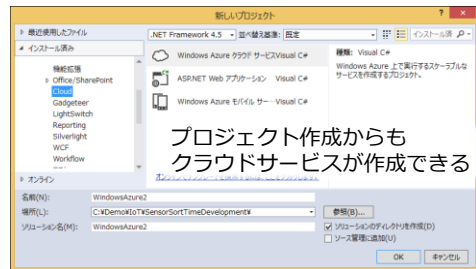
新しいプロジェクト

? ×

▷ 最近使用したファイル

.NET Framework 4.5 ▾ 並べ替え基準: 既定

インストール済 ρ

◢ インストール済み

機能拡張

▷ Office/SharePoint

Cloud

Gadgeteer

LightSwitch

Reporting

Silverlight

WCF

Workflow

Windows Azure クラウド サービス Visual C#

ASP.NET Web アプリケーション Visual C#

Windows Azure モバイル サー… Visual C#

種類: Visual C#

Windows Azure 上で実行するスケーラブルなサービスを作成するプロジェクト。

プロジェクト作成からも
クラウドサービスが作成できる

▷ オンライン

名前(N): WindowsAzure2

場所(L): C:¥Demo¥IoT¥SensorSortTimeDevelopment¥

参照(B)...

ソリューション名(M): WindowsAzure2

ソリューションのディレクトリを作成(D)

ソース管理に追加(U)

OK キャンセル